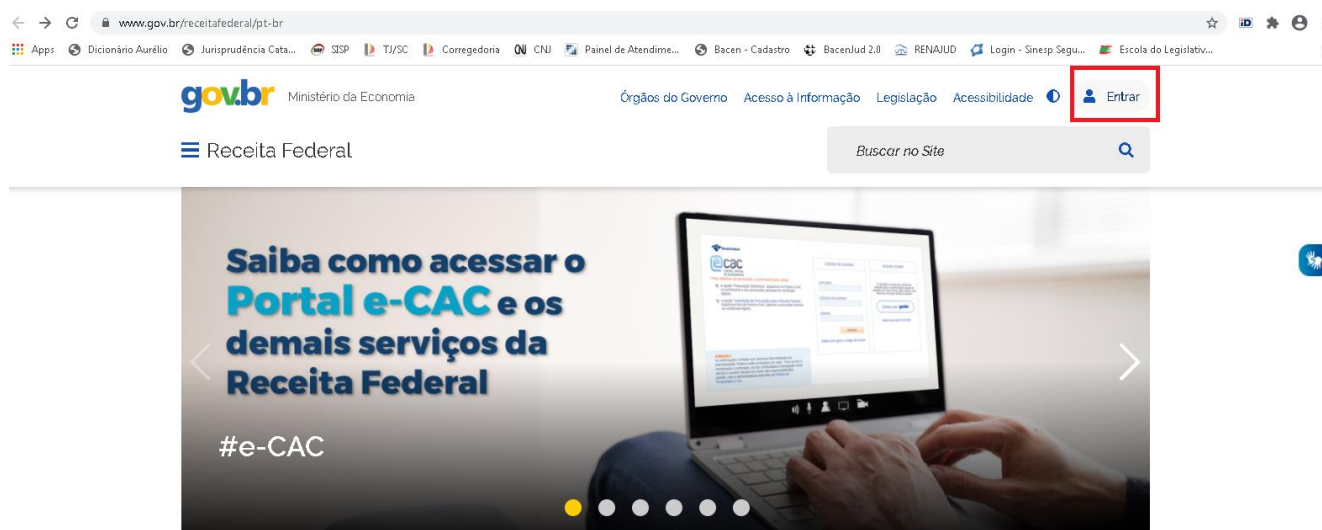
www.gov.br/receitafederal/pt-br

Apps Dicionário Aurélio Jurisprudência Cata... SISP TJ/SC Corregedoria CNJ Painel de Atendime... Bacen - Cadastro BacenJud 2.0 RENAJUD Login - Sinesp Segu... Escola do Legislativ...

gov.br Ministério da Economia

Órgãos do Governo Acesso à Informação Legislação Acessibilidade Entrar

Receita Federal

Buscar no Site

Saiba como acessar o Portal e-CAC e os demais serviços da Receita Federal

#e-CAC

ecac